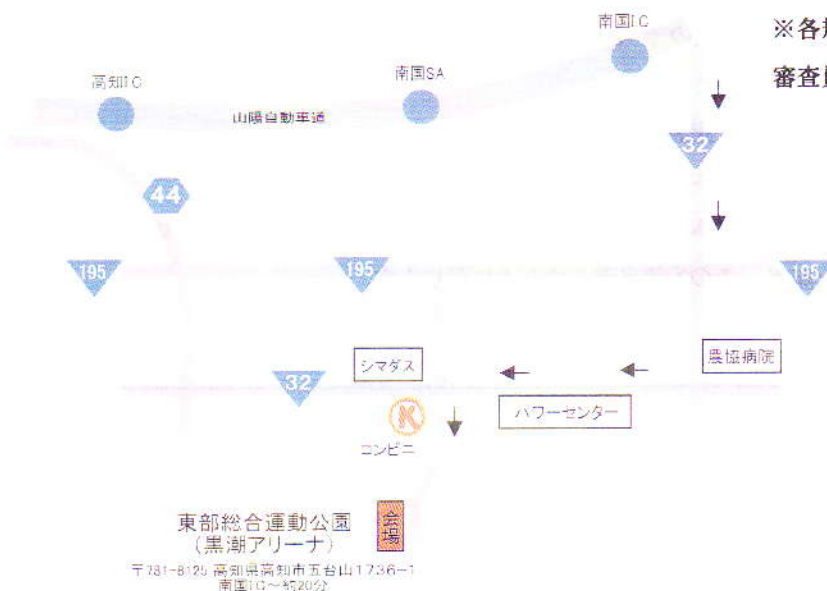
※各

審査

南国IC

高知IC

南国SA

山陽自動車道

32

44

195

195

195

シマダス

農協病院

32

ハワーセンター

K

コンビニ

東部総合運動公園
(黒潮アリーナ)

会場

〒781-8125 高知県高知市五台山1736-1
南国IC～約20分